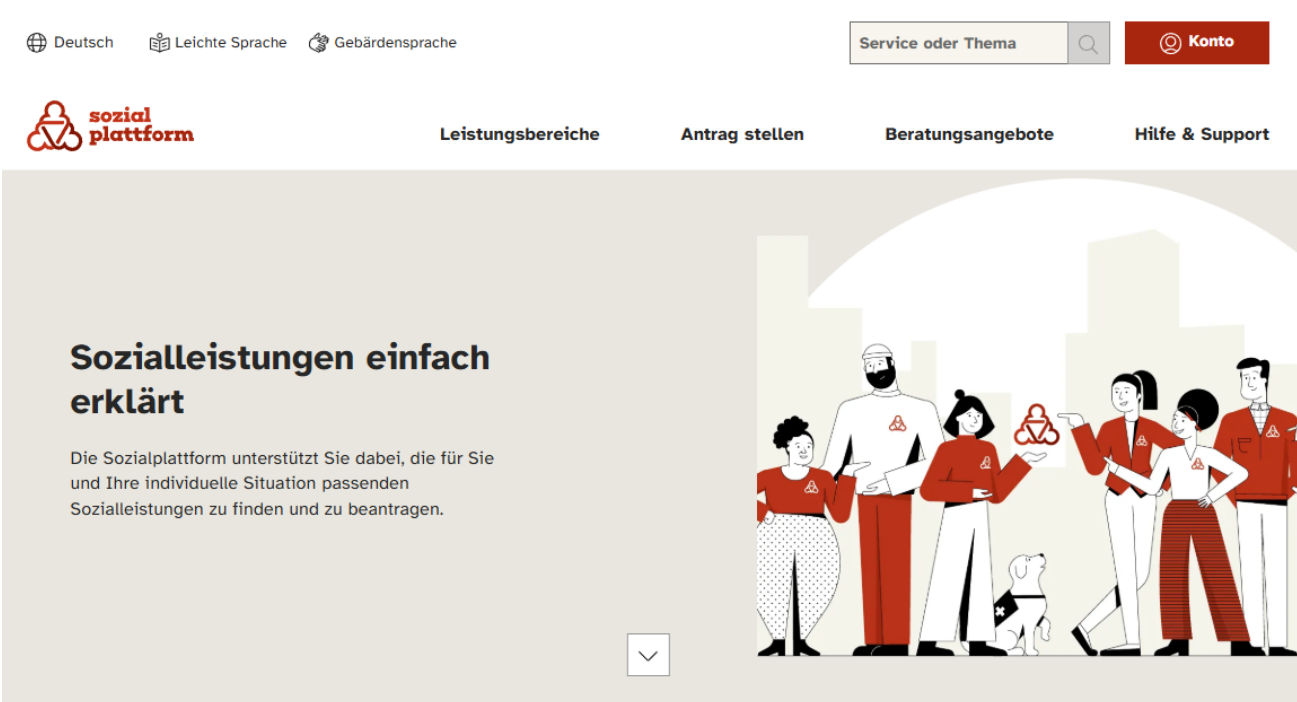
Deutsch Leichte Sprache Gebärdensprache

Service oder Thema

Konto

sozial plattform

Leistungsbereiche Antrag stellen Beratungsangebote Hilfe & Support

Sozialleistungen einfach erklärt

Die Sozialplattform unterstützt Sie dabei, die für Sie und Ihre individuelle Situation passenden Sozialleistungen zu finden und zu beantragen.